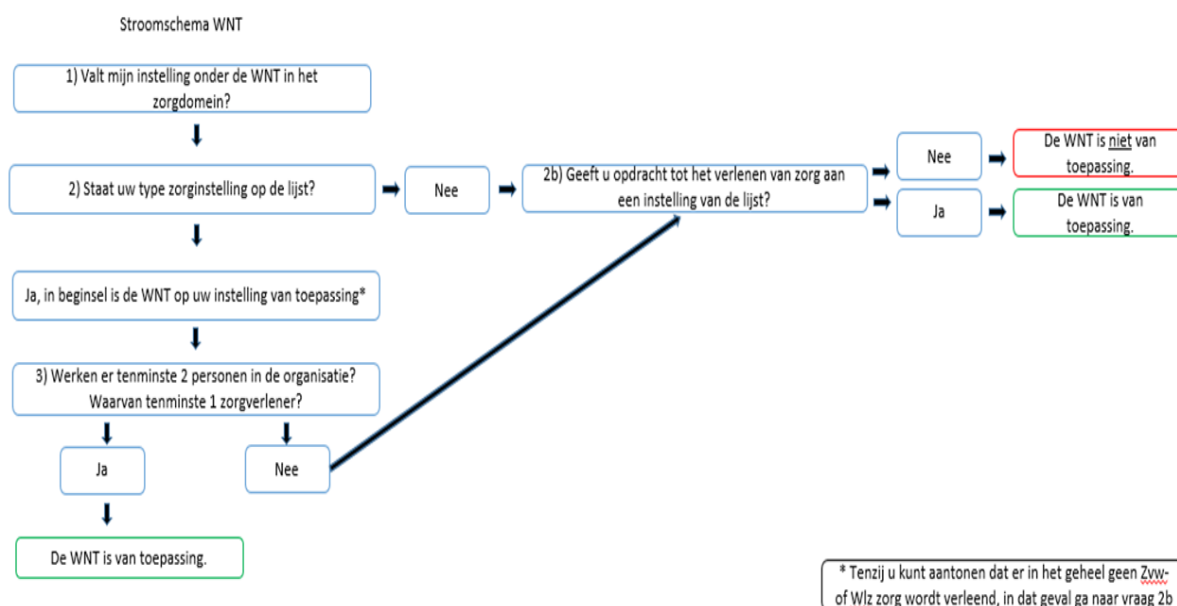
Stroomschema WNT

1) Valt mijn instelling onder de WNT in het zorgdomein?

2) Staat uw type zorginstelling op de lijst?

Nee

2b) Geeft u opdracht tot het verlenen van zorg aan een instelling van de lijst?

Nee

De WNT is niet van toepassing.

Ja

De WNT is van toepassing.

Ja, in beginsel is de WNT op uw instelling van toepassing*

3) Werken er tenminste 2 personen in de organisatie? Waarvan tenminste 1 zorgverlener?

Ja

Nee

De WNT is van toepassing.

* Tenzij u kunt aantonen dat er in het geheel geen Zvw- of Wlz zorg wordt verleend, in dat geval ga naar vraag 2b